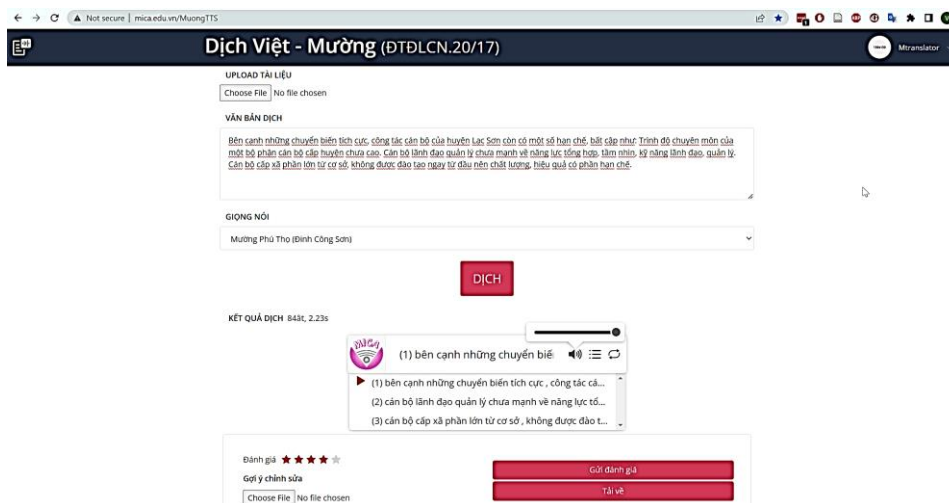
Not secure | mica.edu.vn/MuongTTS

Dịch Việt - Mường (ĐTĐLCN.20/17)

Mtranslator

UPLOAD TÀI LIỆU

Choose File No file chosen

VĂN BẢN DỊCH

Bên cạnh những chuyển biến tích cực, công tác cán bộ của huyện Lạc Sơn còn có một số hạn chế, bất cập như: Trình độ chuyên môn của một bộ phận cán bộ cấp huyện chưa cao. Cán bộ lãnh đạo quản lý chưa mạnh về năng lực tổng hợp, tầm nhìn, kỹ năng lãnh đạo, quản lý. Cán bộ cấp xã phần lớn từ cơ sở, không được đào tạo ngay từ đầu nên chất lượng, hiệu quả có phần hạn chế.

GIỌNG NÓI

Mường Phú Thọ (Đinh Công Sơn)

DỊCH

KẾT QUẢ DỊCH 84âm, 2.23s

MICA

(1) bên cạnh những chuyển biế

(1) bên cạnh những chuyển biến tích cực , công tác cá...
(2) cán bộ lãnh đạo quản lý chưa mạnh về năng lực tổ...
(3) cán bộ cấp xã phần lớn từ cơ sở , không được đào t...

Đánh giá ★★★★★

Gợi ý chỉnh sửa

Choose File No file chosen

Gửi đánh giá

Tải về